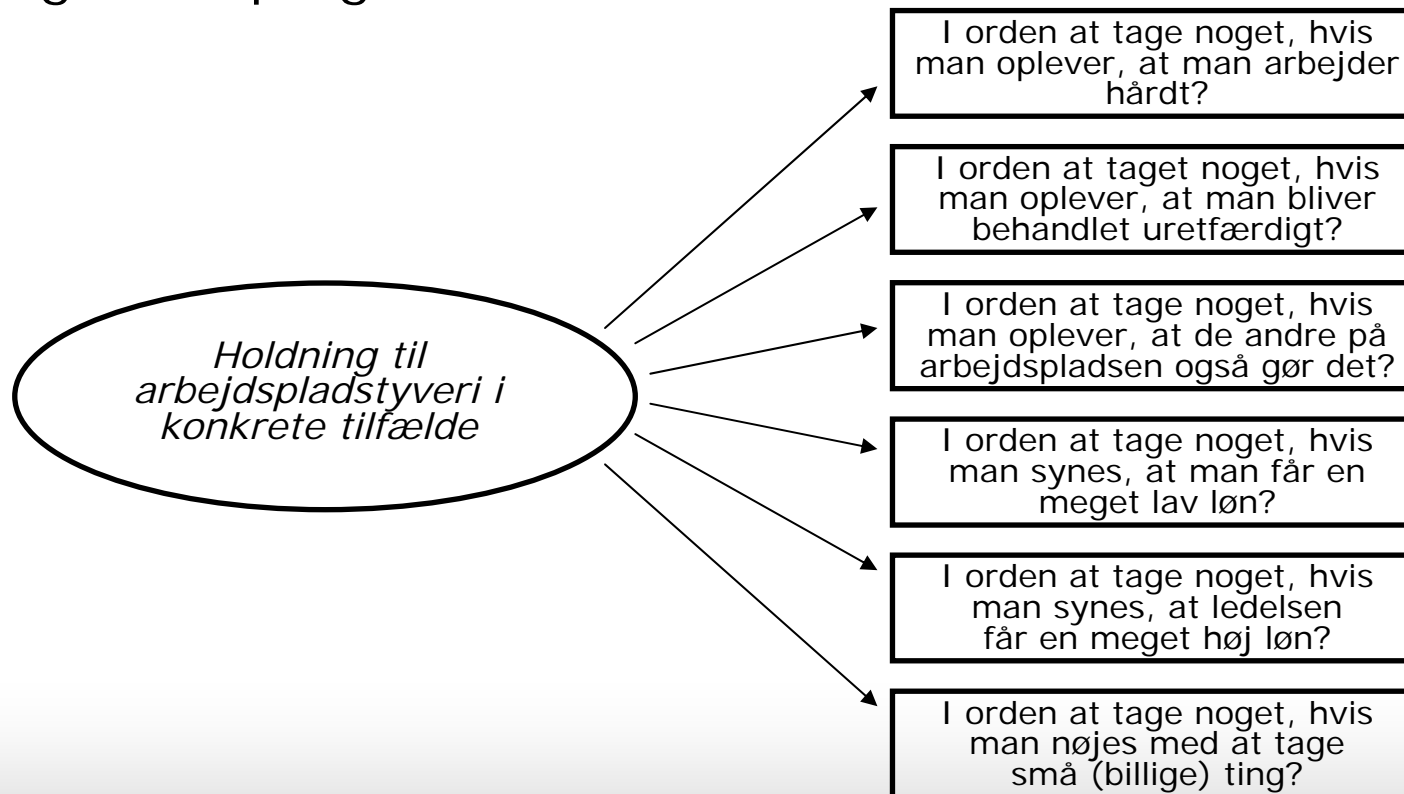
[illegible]

Holdning til arbejdspladstyveri i konkrete tilfælde

I orden at tage noget, hvis man oplever, at man arbejder hårdt?

I orden at taget noget, hvis man oplever, at man bliver behandlet uretfærdigt?

I orden at tage noget, hvis man oplever, at de andre på arbejdspladsen også gør det?

I orden at tage noget, hvis man synes, at man får en meget lav løn?

I orden at tage noget, hvis man synes, at ledelsen får en meget høj løn?

I orden at tage noget, hvis man nøjes med at tage små (billige) ting?